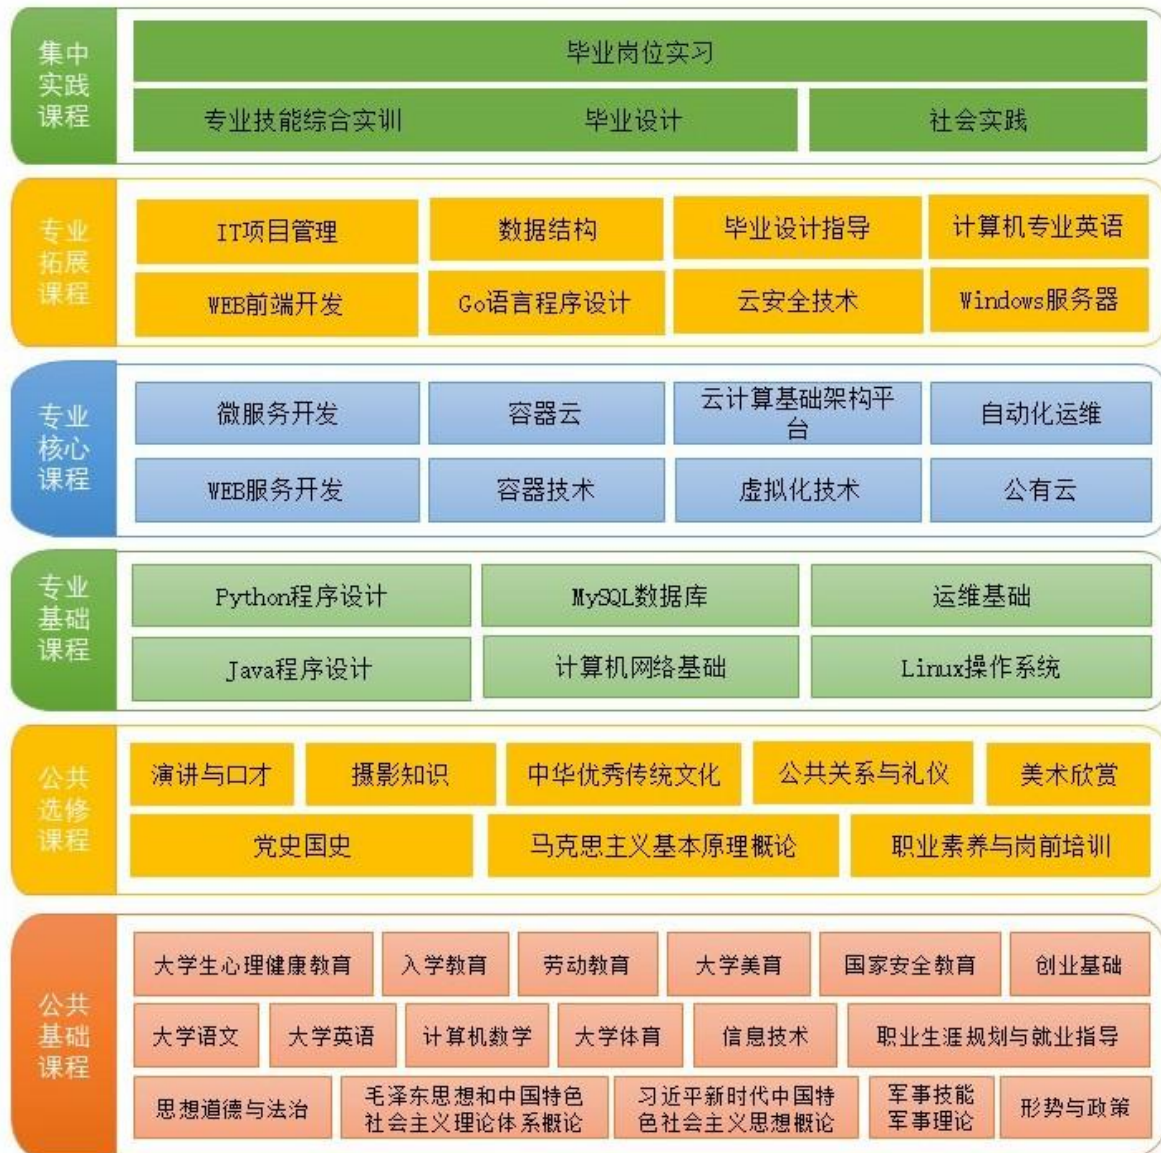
集中实践课程

毕业岗位实习

专业技能综合实训 毕业设计 社会实践

专业拓展课程

IT项目管理 数据结构 毕业设计指导 计算机专业英语

WEB前端开发 Go语言程序设计 云安全技术 Windows服务器

专业核心课程

微服务开发 容器云 云计算基础架构平台 自动化运维

WEB服务开发 容器技术 虚拟化技术 公有云

专业基础课程

Python程序设计 MySQL数据库 运维基础

Java程序设计 计算机网络基础 Linux操作系统

公共选修课程

演讲与口才 摄影知识 中华优秀传统文化 公共关系与礼仪 美术欣赏

党史国史 马克思主义基本原理概论 职业素养与岗前培训

公共基础课程

大学生心理健康教育 入学教育 劳动教育 大学美育 国家安全教育 创业基础

大学语文 大学英语 计算机数学 大学体育 信息技术 职业生涯规划与就业指导

思想道德与法治 毛泽东思想和中国特色社会主义理论体系概论 习近平新时代中国特色社会主义思想概论 军事技能 军事理论 形势与政策